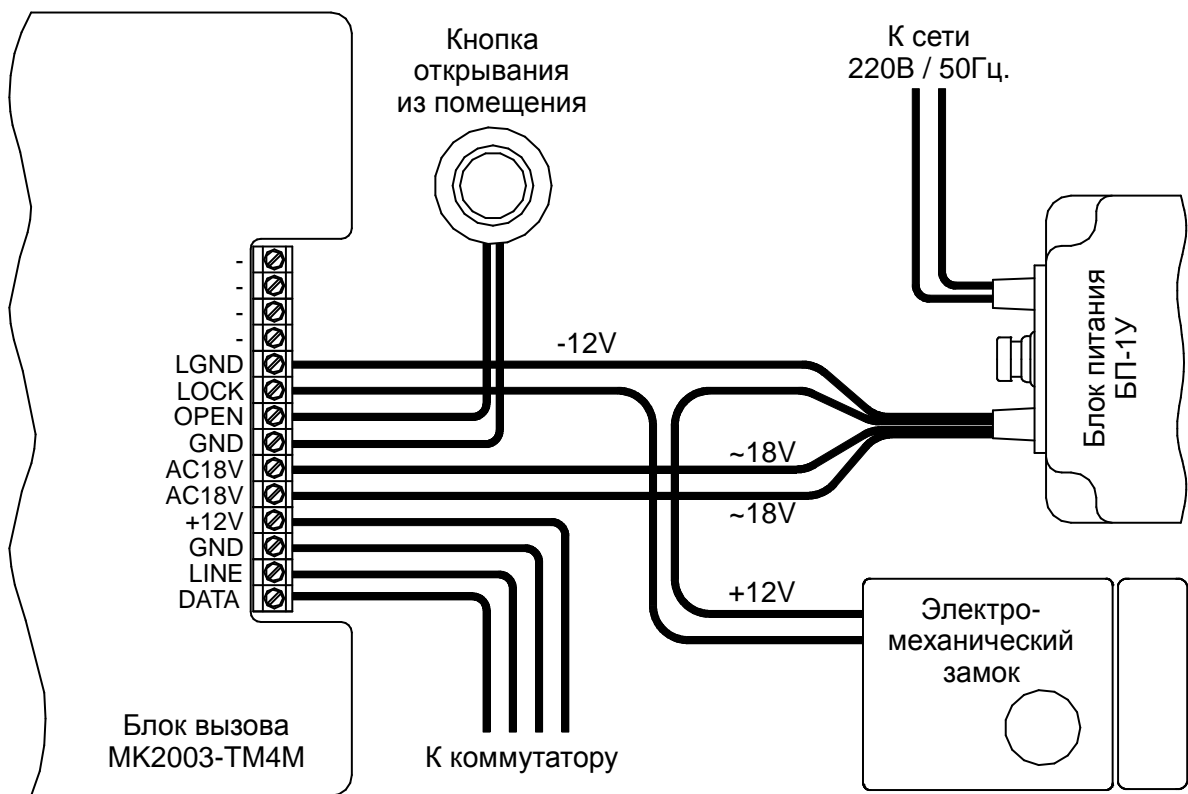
Кнопка открывания из помещения

К сети 220В / 50Гц.

-
-
-
-
LGND
LOCK
OPEN
GND
AC18V
AC18V
+12V
GND
LINE
DATA

-12V

~18V

~18V

+12V

Блок питания БП-1У

Электро-механический замок

Блок вызова МК2003-ТМ4М

К коммутатору